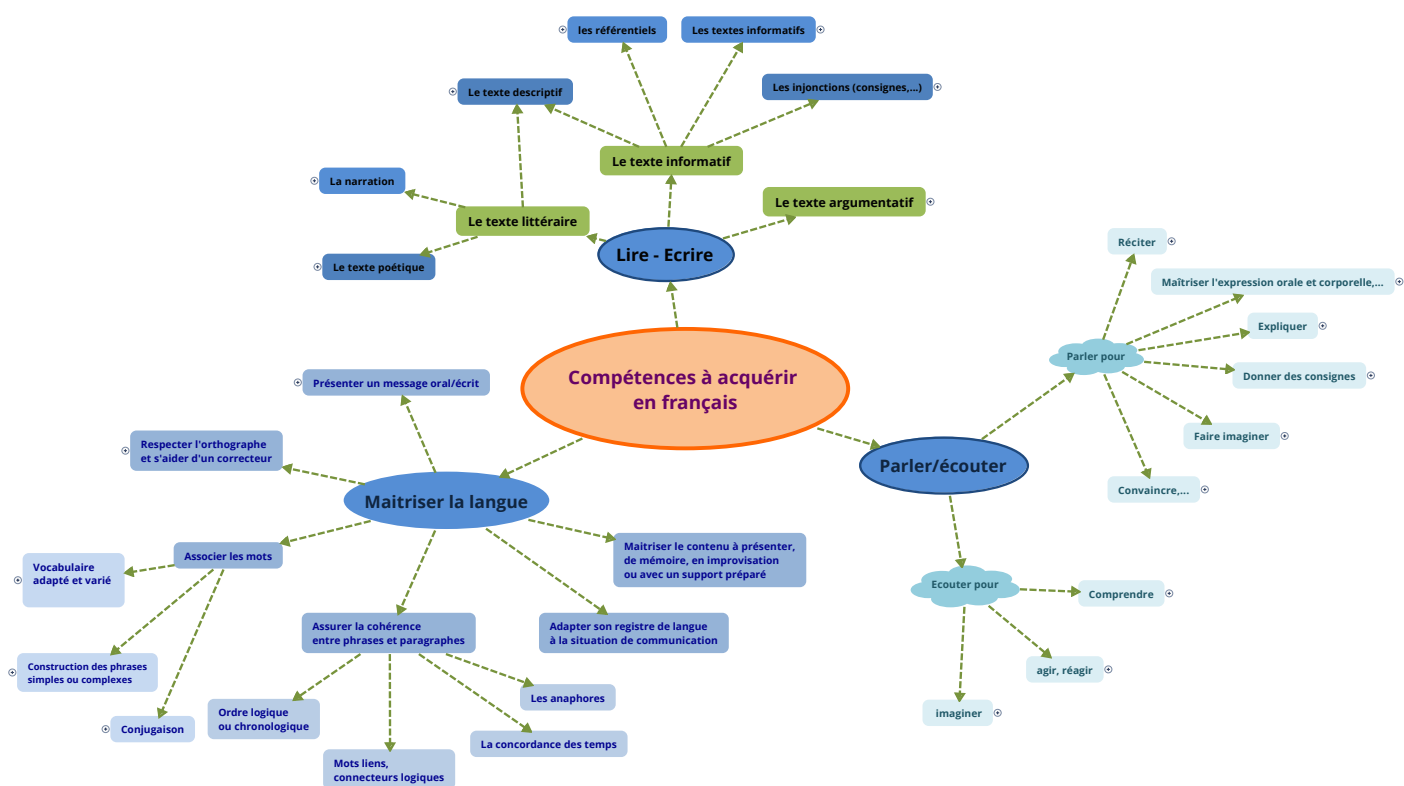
Compétences à acquérir en français

Lire - Ecrire

Le texte informatif

les référentiels

Les textes informatifs

Le texte descriptif

Les injonctions (consignes,...)

Le texte littéraire

La narration

Le texte poétique

Le texte argumentatif

Parler/écouter

Parler pour

Réciter

Maîtriser l'expression orale et corporelle,...

Expliquer

Donner des consignes

Faire imaginer

Convaincre,...

Ecouter pour

Comprendre

agir, réagir

imaginer

Maitriser la langue

Présenter un message oral/écrit

Respecter l'orthographe et s'aider d'un correcteur

Associer les mots

Vocabulaire adapté et varié

Construction des phrases simples ou complexes

Conjugaison

Assurer la cohérence entre phrases et paragraphes

Ordre logique ou chronologique

Mots liens, connecteurs logiques

Les anaphores

La concordance des temps

Adapter son registre de langue à la situation de communication

Maitriser le contenu à présenter, de mémoire, en improvisation ou avec un support préparé